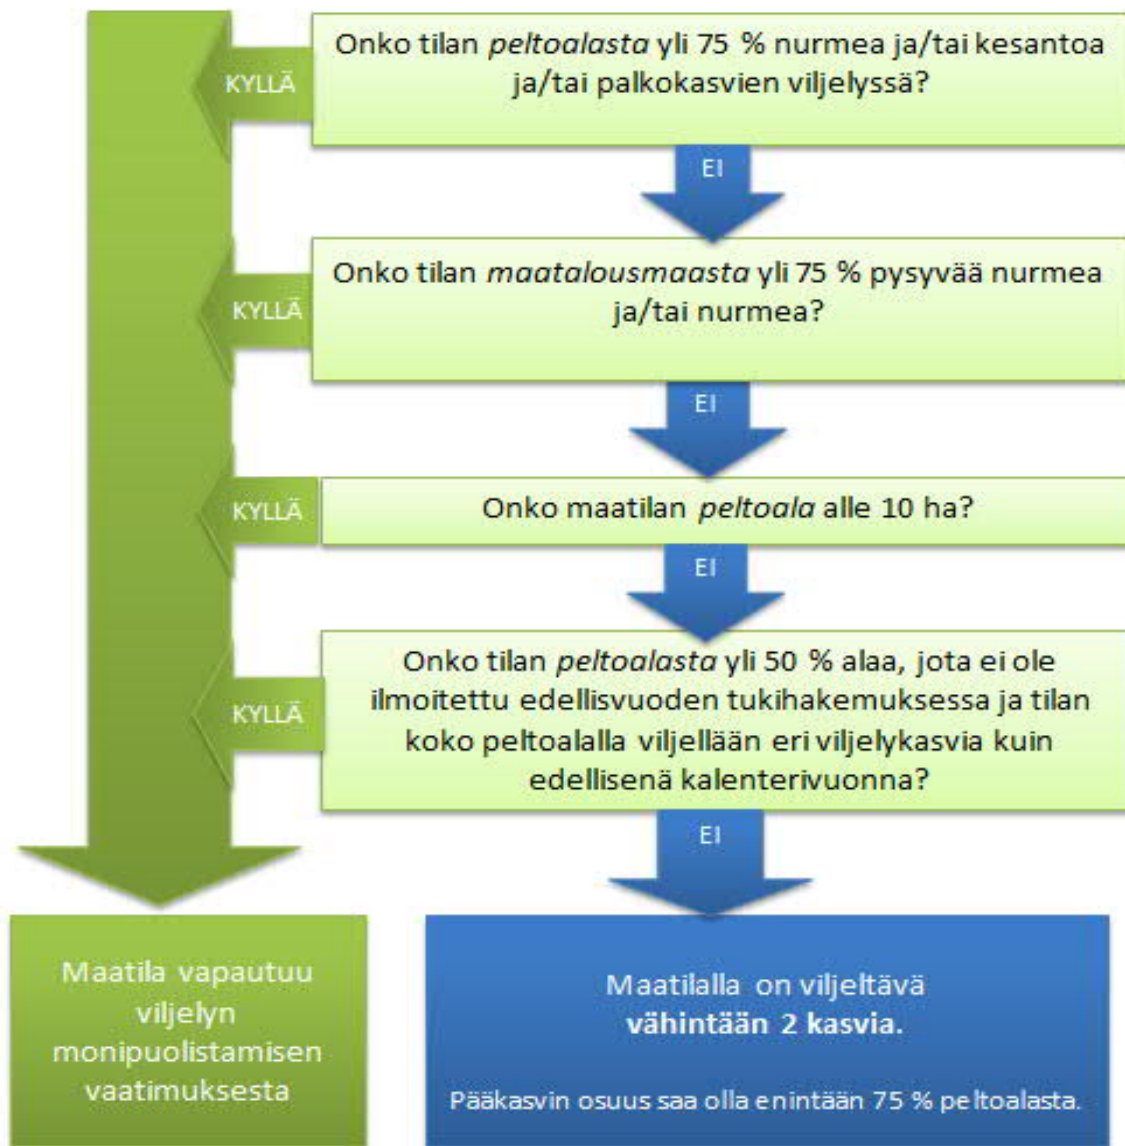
KYLLÄ

Onko tilan *peltoalasta* yli 75 % nurmea ja/tai kesantoa ja/tai palkokasvien viljelyssä?

EI

KYLLÄ

Onko tilan *maatalousmaasta* yli 75 % pysyvää nurmea ja/tai nurmea?

EI

KYLLÄ

Onko maatilan *peltoala* alle 10 ha?

EI

KYLLÄ

Onko tilan *peltoalasta* yli 50 % alaa, jota ei ole ilmoitettu edellisvuoden tukihakemuksessa ja tilan koko peltoalalla viljellään eri viljelykasvia kuin edellisenä kalenterivuonna?

EI

Maatila vapautuu viljelyn monipuolistamisen vaatimuksesta

Maatilalla on viljeltävä **vähintään 2 kasvia.**

Pääkasvin osuus saa olla enintään 75 % peltoalasta.